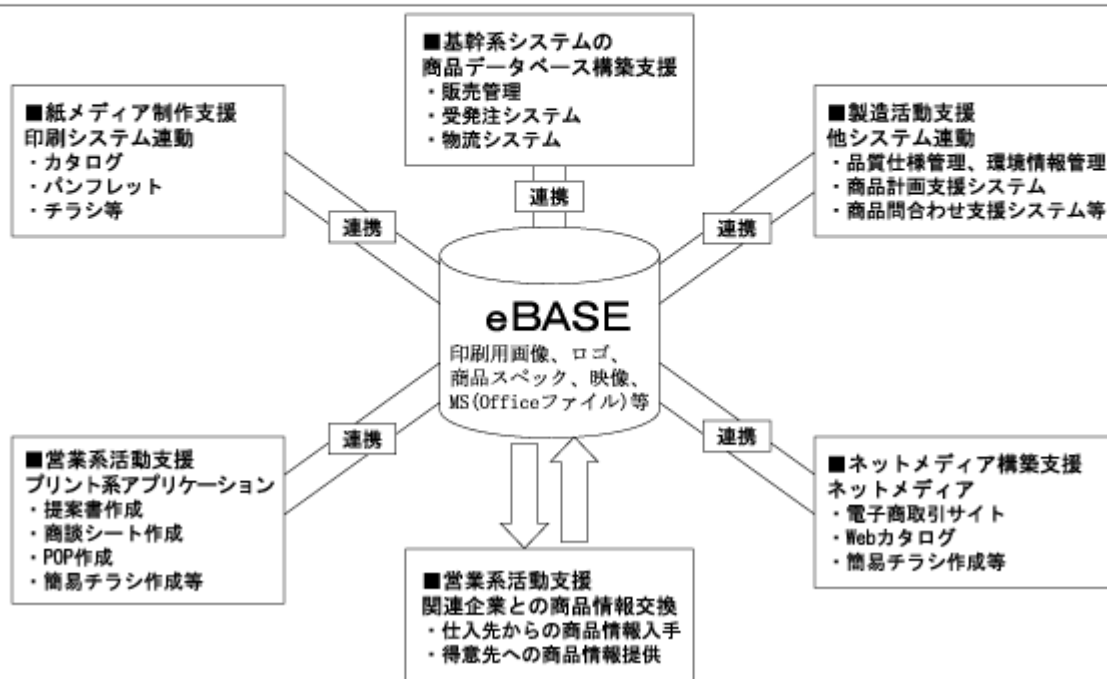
■基幹系システムの
商品データベース構築支援
・販売管理
・受発注システム
・物流システム

■紙メディア制作支援
印刷システム連動
・カタログ
・パンフレット
・チラシ等

■製造活動支援
他システム連動
・品質仕様管理、環境情報管理
・商品計画支援システム
・商品問合わせ支援システム等

連携

連携

連携

eBASE
印刷用画像、ロゴ、
商品スペック、映像、
MS(Officeファイル)等

連携

連携

■営業系活動支援
プリント系アプリケーション
・提案書作成
・商談シート作成
・POP作成
・簡易チラシ作成等

■ネットメディア構築支援
ネットメディア
・電子商取引サイト
・Webカタログ
・簡易チラシ作成等

■営業系活動支援
関連企業との商品情報交換
・仕入先からの商品情報入手
・得意先への商品情報提供